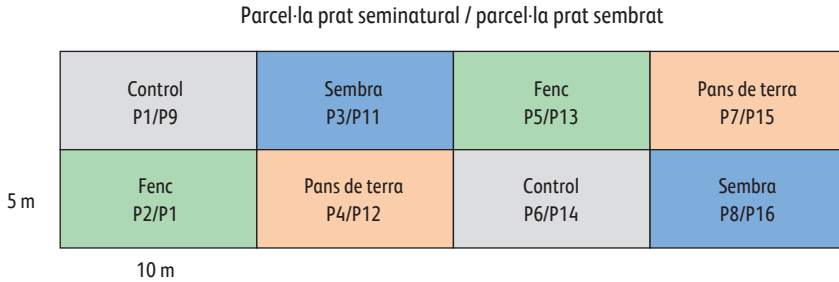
Parcel·la prat seminatural / parcel·la prat sembrat

| Control P1/P9 | Sembra P3/P11 | Fenc P5/P13 | Pans de terra P7/P15 |
|---|---|---|---|
| Fenc P2/P1 | Pans de terra P4/P12 | Control P6/P14 | Sembra P8/P16 |

5 m

10 m